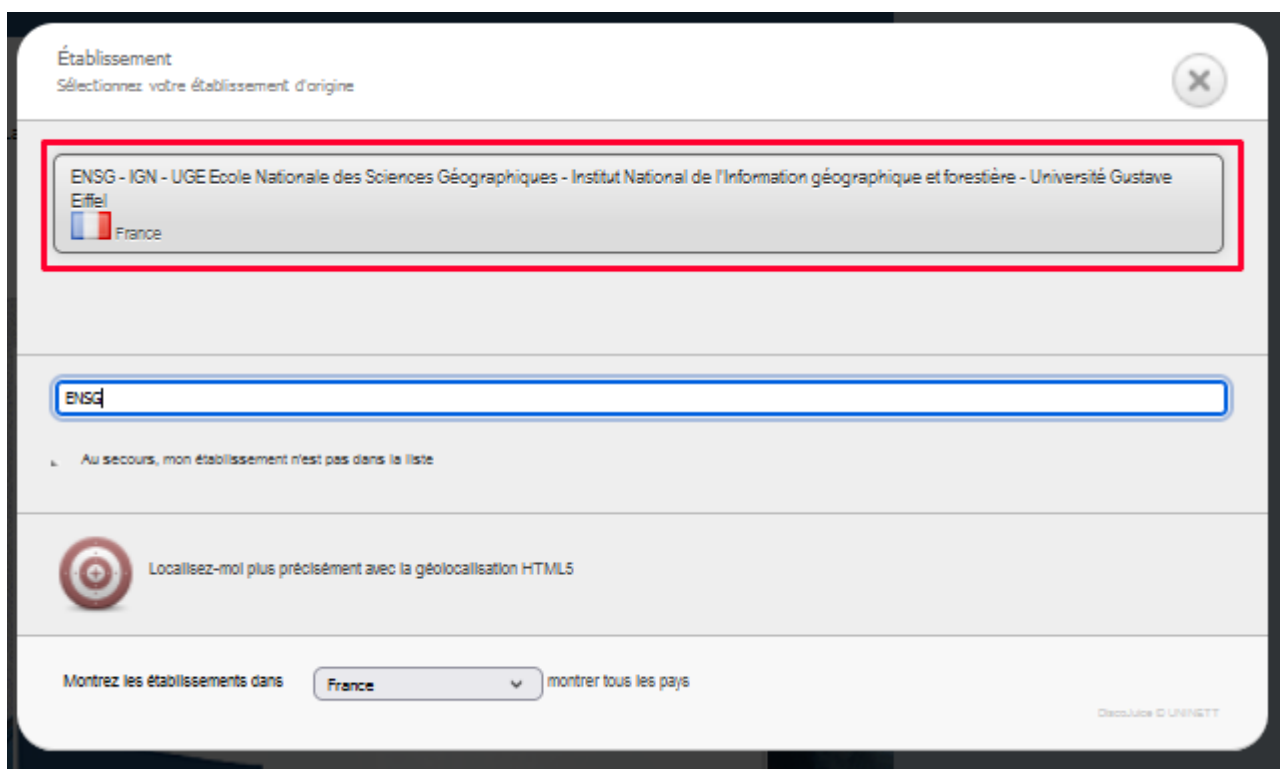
Établissement
Sélectionnez votre établissement d'origine

ENSG - IGN - UGE Ecole Nationale des Sciences Géographiques - Institut National de l'Information géographique et forestière - Université Gustave Eiffel
France

ENSG

Au secours, mon établissement n'est pas dans la liste

Localisez-moi plus précisément avec la géolocalisation HTML5

Montrez les établissements dans France montrer tous les pays

DiscoJuice © UNINETT